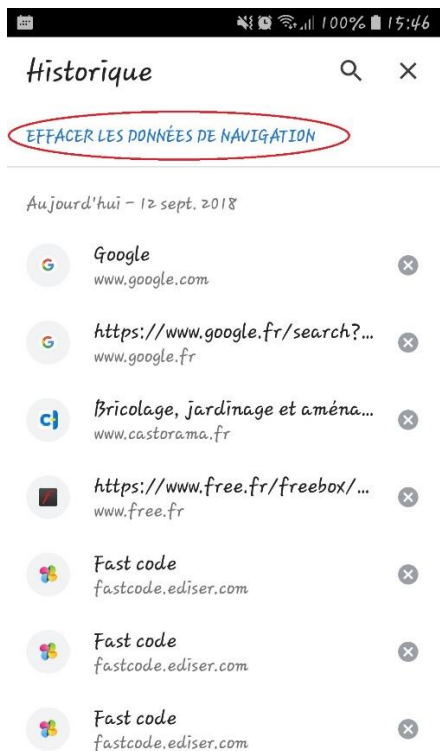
100% 15:46

Historique

EFFACER LES DONNÉES DE NAVIGATION

Aujourd'hui – 12 sept. 2018

G
Google
www.google.com

G
https://www.google.fr/search?...
www.google.fr

c
Bricolage, jardinage et aména...
www.castorama.fr

https://www.free.fr/freebox/...
www.free.fr

Fast code
fastcode.ediser.com

Fast code
fastcode.ediser.com

Fast code
fastcode.ediser.com